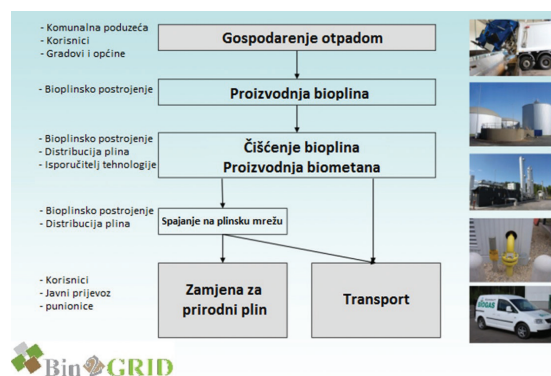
- Komunalna poduzeća
- Korisnici
- Gradovi i općine

Gospodarenje otpadom

- Bioplinsko postrojenje

Proizvodnja bioplina

- Bioplinsko postrojenje
- Distribucija plina
- Isporučitelj tehnologije

Čišćenje bioplina
Proizvodnja biometana

- Bioplinsko postrojenje
- Distribucija plina

Spajanje na plinsku mrežu

- Korisnici
- Javni prijevoz
- punionice

Zamjena za prirodni plin

Transport

BIOGAS

Bin GRID